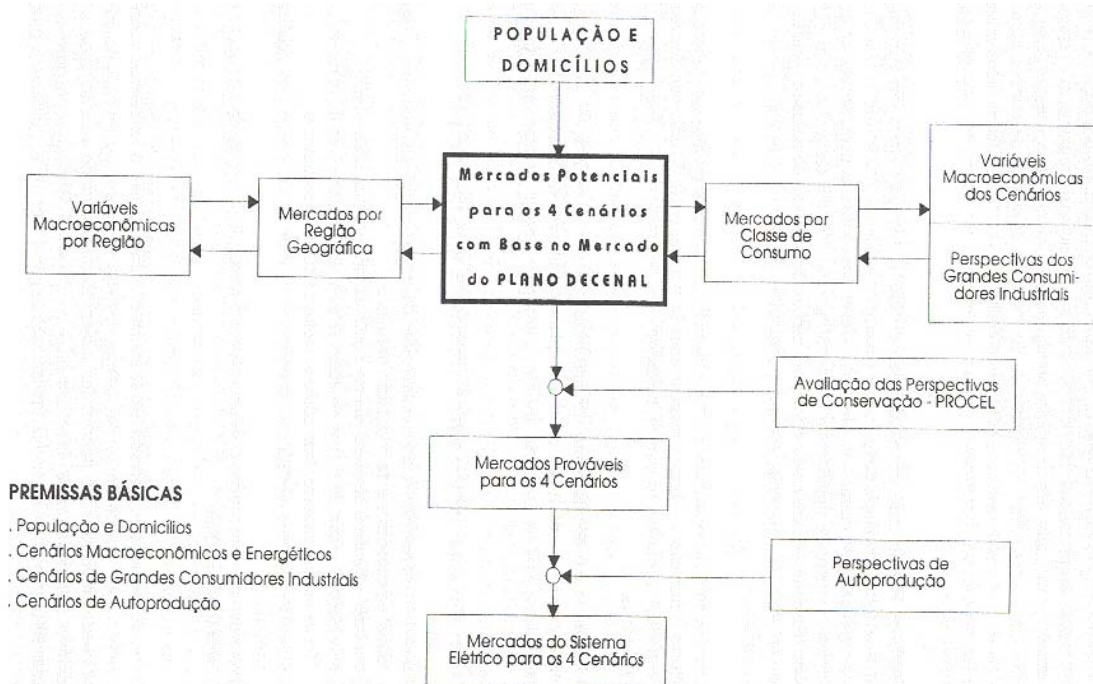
POPULAÇÃO E DOMICÍLIOS

Variáveis Macroeconômicas por Região

Mercados por Região Geográfica

Mercados Potenciais para os 4 Cenários com Base no Mercado do PLANO DECENAL

Mercados por Classe de Consumo

Variáveis Macroeconômicas dos Cenários

Perspectivas dos Grandes Consumidores Industriais

Avaliação das Perspectivas de Conservação - PROCEL

Mercados Prováveis para os 4 Cenários

PREMISSAS BÁSICAS
. População e Domicílios
. Cenários Macroeconômicos e Energéticos
. Cenários de Grandes Consumidores Industriais
. Cenários de Autoprodução

Perspectivas de Autoprodução

Mercados do Sistema Elétrico para os 4 Cenários